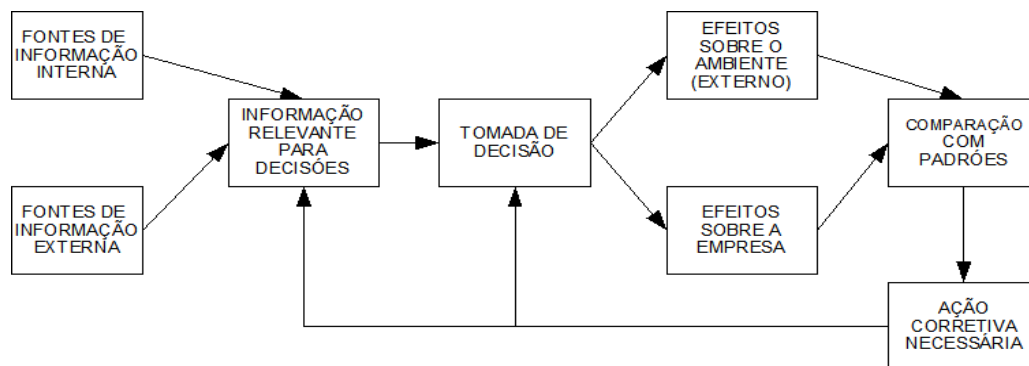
FONTES DE INFORMAÇÃO INTERNA

FONTES DE INFORMAÇÃO EXTERNA

INFORMAÇÃO RELEVANTE PARA DECISÕES

TOMADA DE DECISÃO

EFEITOS SOBRE O AMBIENTE (EXTERNO)

EFEITOS SOBRE A EMPRESA

COMPARAÇÃO COM PADRÕES

AÇÃO CORRETIVA NECESSÁRIA